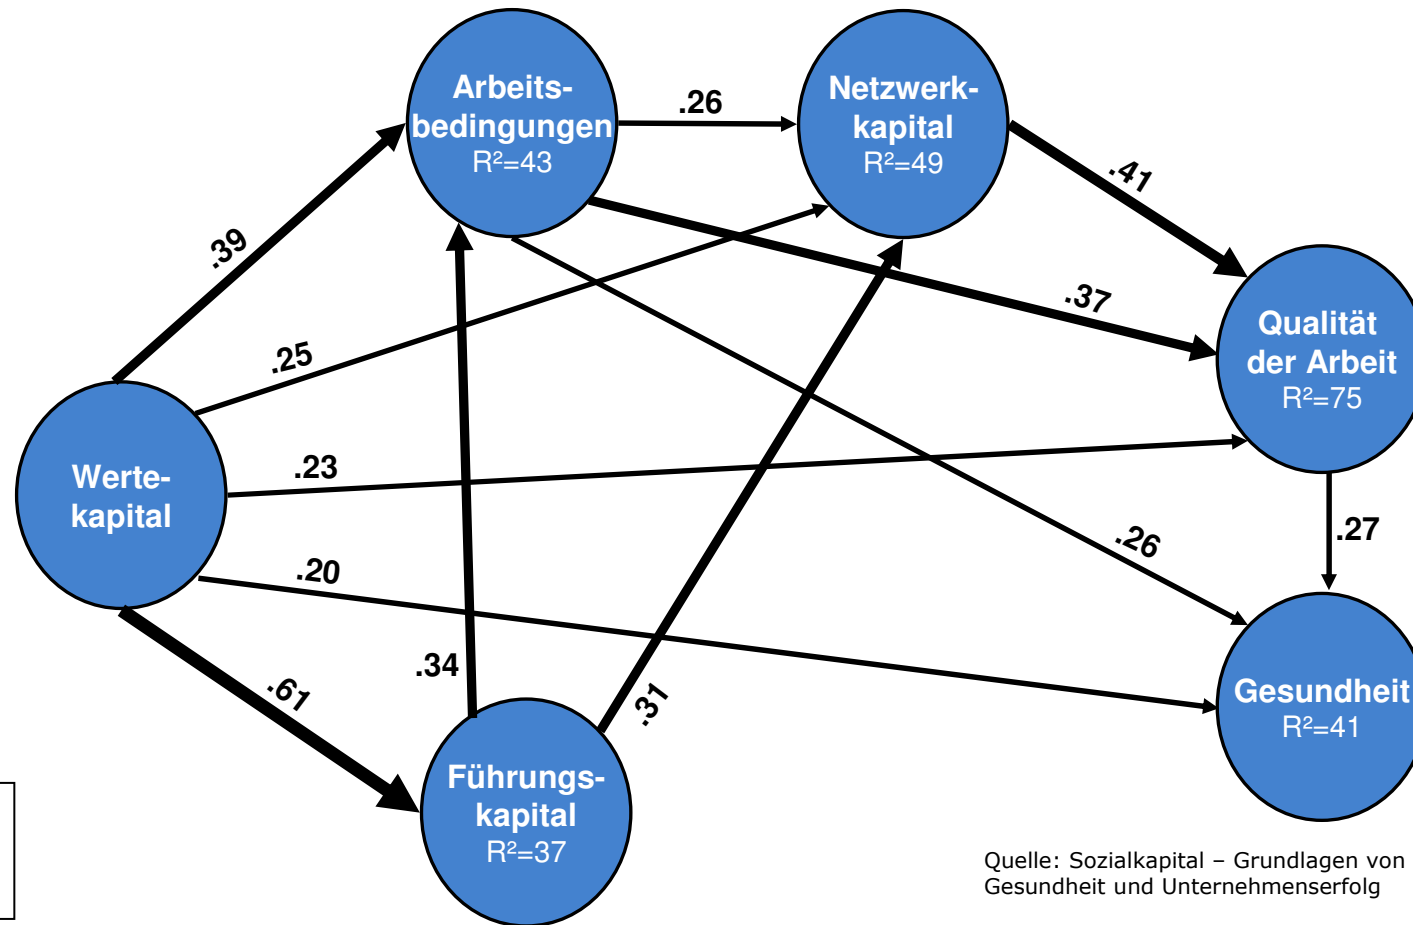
Arbeitsbedingungen
R²=43

.26

Netzwerkkapital
R²=49

.41

.39

.37

Qualität der Arbeit
R²=75

.25

Wertekapital

.23

.27

.26

.20

Gesundheit
R²=41

.34

.61

.31

Führungskapital
R²=37

Quelle: Sozialkapital – Grundlagen von Gesundheit und Unternehmenserfolg